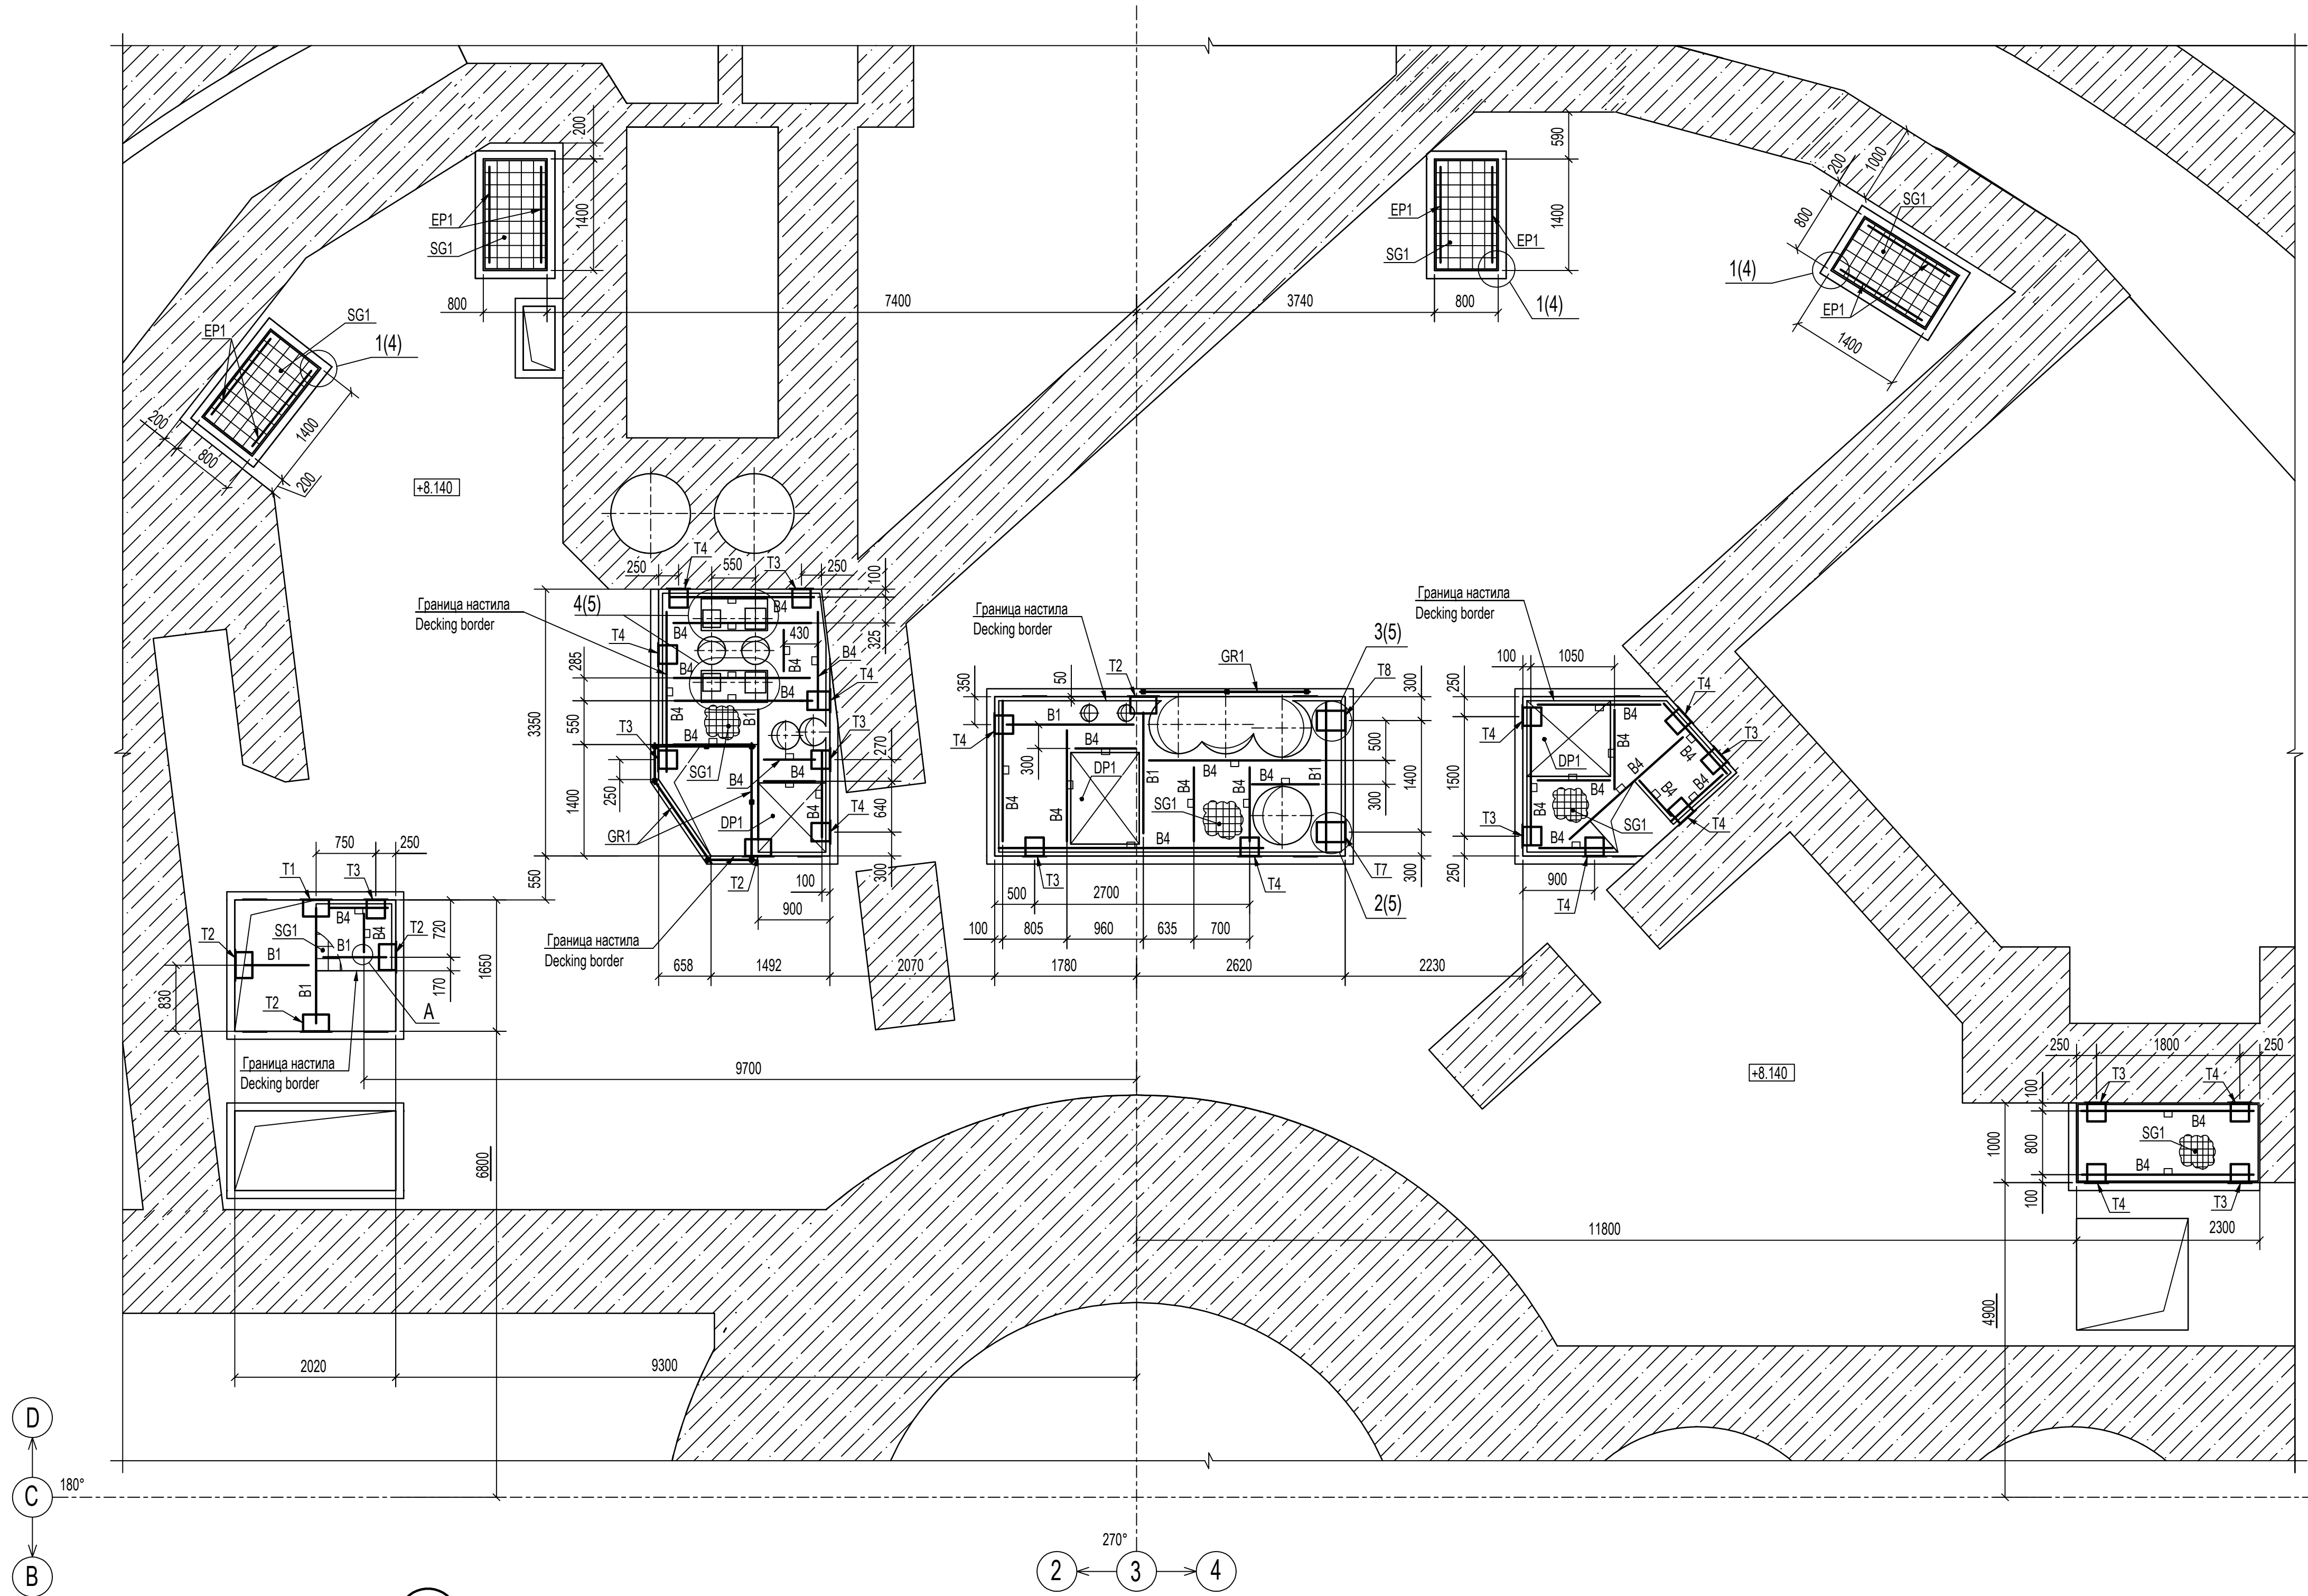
200
1400
EP1
SG1
800
7400
3740
590
1400
EP1
SG1
EP1
800
1(4)
200
1000
800
SG1
1(4)
EP1
1400
EP1
SG1
1(4)
200
800
1400
200
+8.140
250
T4
550
T3
250
100
Граница настила
Decking border
4(5)
T4
B4
B4
430
325
B4
T4
285
B4
B4
3350
550
T3
B4
B1
T3
B4
SG1
B4
B4
270
1400
250
GR1
DP1
T4
640
T2
100
900
300
Граница настила
Decking border
T2
50
350
GR1
3(5)
T8
300
B1
B4
T4
DP1
300
B4
B4
SG1
B1
B4
B4
B4
B1
500
1400
300
B4
T7
300
T3
T4
2(5)
500
2700
100
805
960
635
700
Граница настила
Decking border
100
1050
250
T4
B4
B4
T4
DP1
B4
T3
B4
1500
B4
B4
T3
B4
B4
SG1
T4
250
900
T4
750
250
T1
T3
B4
SG1
B1
B4
T2
T2
720
B1
B1
170
1650
830
T2
A
Граница настила
Decking border
658
1492
2070
1780
2620
2230
9700
+8.140
250
1800
250
T3
T4
100
SG1
B4
1000
800
B4
100
T4
T3
2300
11800
6800
4900
2020
9300
D
C
180°
B
270°
2
3
4